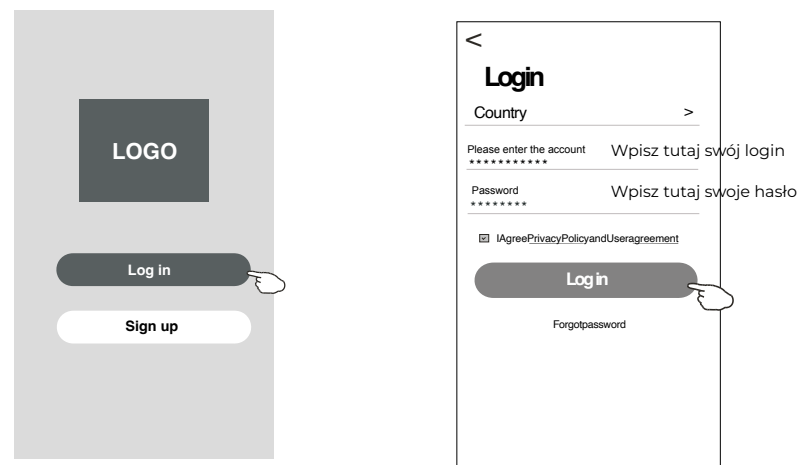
LOGO

Log in

Sign up

<

Login

Country >

Please enter the account
***********

Wpisz tutaj swój login

Password
********

Wpisz tutaj swoje hasło

IAgreePrivacyPolicyandUseragreement

Log in

Forgotpassword